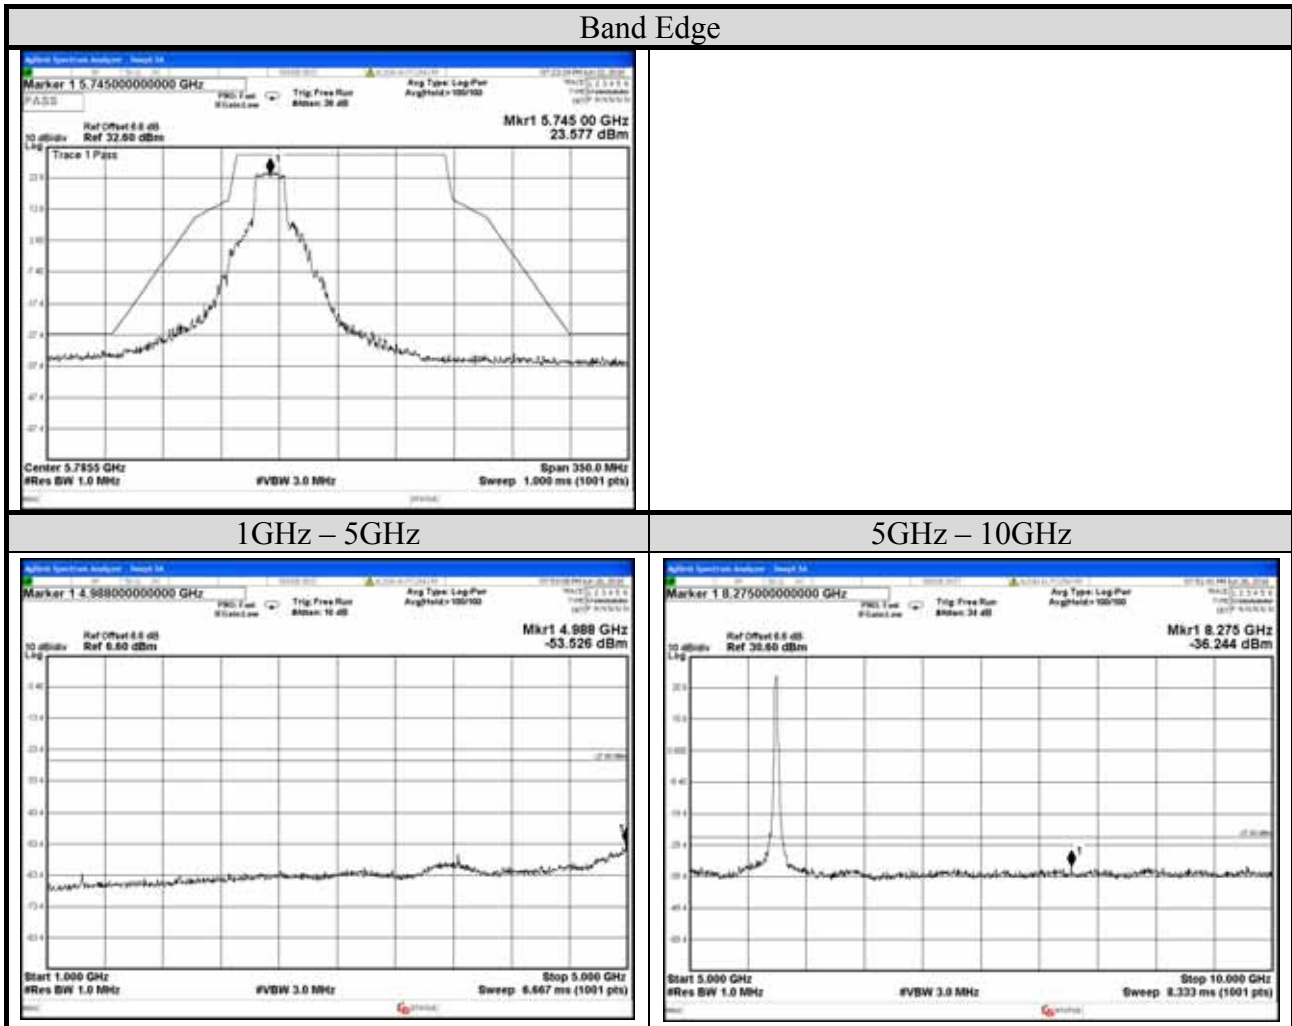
| Band Edge | |
|---|---|
| Marker 1 5.745000000000 GHz<br>PASS<br>Trig: Free Run<br>#Atten: 36 dB<br>Avg Type: Log-Pwr<br>Avg\|Hold:>100/100<br>Ref Offset 8.6 dB<br>10 dB/div Ref 32.60 dBm<br>Log<br>Mkr1 5.745 00 GHz<br>23.577 dBm<br>Trace 1 Pass<br>Center 5.7855 GHz<br>#Res BW 1.0 MHz<br>#VBW 3.0 MHz<br>Span 350.0 MHz<br>Sweep 1.000 ms (1001 pts) | |
| 1GHz – 5GHz | 5GHz – 10GHz |
| Marker 1 4.988000000000 GHz<br>Trig: Free Run<br>#Atten: 10 dB<br>Avg Type: Log-Pwr<br>Avg\|Hold:>100/100<br>Ref Offset 8.6 dB<br>10 dB/div Ref 6.60 dBm<br>Log<br>Mkr1 4.988 GHz<br>-53.526 dBm<br>Start 1.000 GHz<br>#Res BW 1.0 MHz<br>#VBW 3.0 MHz<br>Stop 5.000 GHz<br>Sweep 6.667 ms (1001 pts) | Marker 1 8.275000000000 GHz<br>Trig: Free Run<br>#Atten: 34 dB<br>Avg Type: Log-Pwr<br>Avg\|Hold:>100/100<br>Ref Offset 8.6 dB<br>10 dB/div Ref 30.60 dBm<br>Log<br>Mkr1 8.275 GHz<br>-36.244 dBm<br>Start 5.000 GHz<br>#Res BW 1.0 MHz<br>#VBW 3.0 MHz<br>Stop 10.000 GHz<br>Sweep 8.333 ms (1001 pts) |